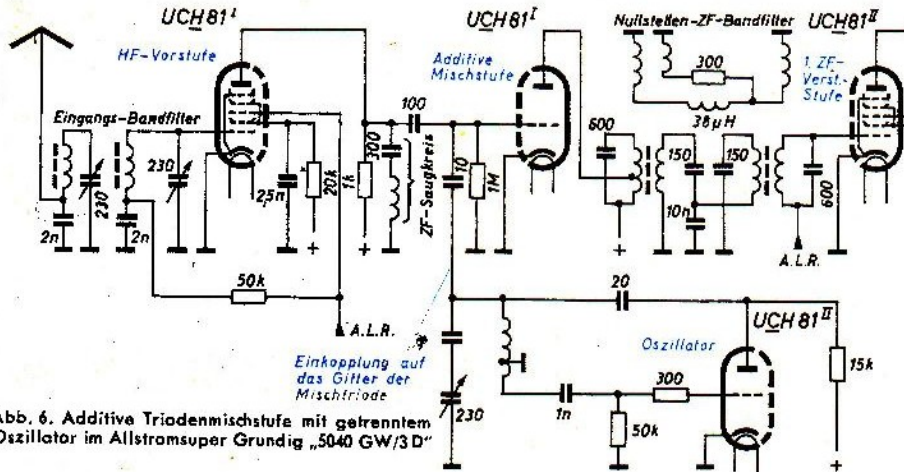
UCH81$^{I}$

HF-Vorstufe

UCH81$^{I}$

Additive Mischstufe

Nullstellen-ZF-Bandfilter

UCH81$^{II}$

1. ZF-Verst.-Stufe

Eingangs-Bandfilter

100

300

230

230

25n

20k

1k

300

10

1M

600

150

150

38µH

10n

600

2n

2n

ZF-Saugkreis

A.L.R.

50k

A.L.R.

20

UCH81$^{II}$

Oszillator

15k

Einkopplung auf das Gitter der Mischtriode

230

1n

300

50k

Abb. 6. Additive Triodenmischstufe mit getrenntem Oszillator im Allstromsuper Grundig „5040 GW/3 D"